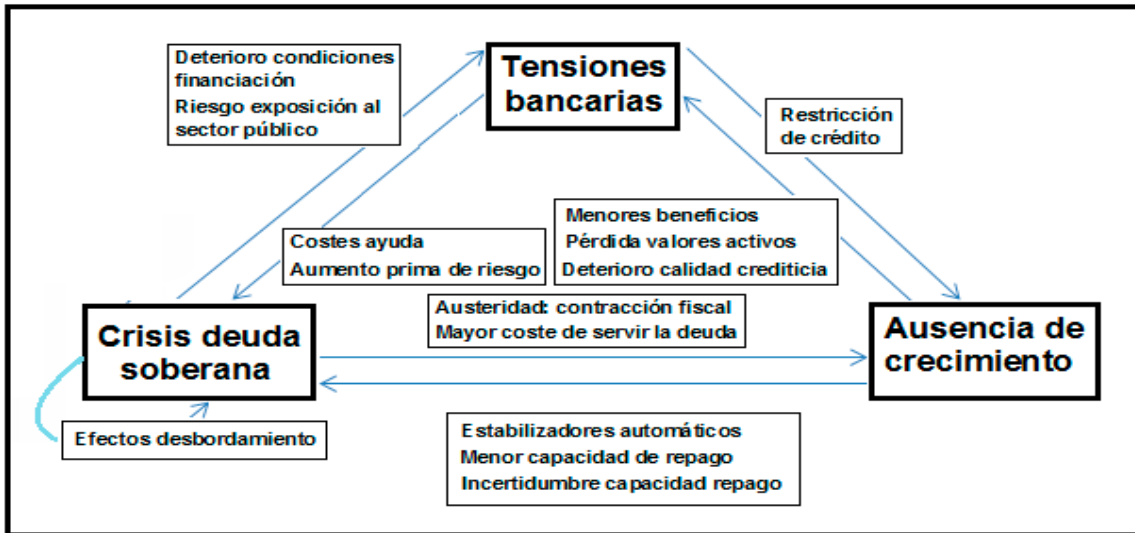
Deterioro condiciones financiación
Riesgo exposición al sector público

Tensiones bancarias

Restricción de crédito

Menores beneficios
Pérdida valores activos
Deterioro calidad crediticia

Costes ayuda
Aumento prima de riesgo

Austeridad: contracción fiscal
Mayor coste de servir la deuda

Crisis deuda soberana

Ausencia de crecimiento

Efectos desbordamiento

Estabilizadores automáticos
Menor capacidad de repago
Incertidumbre capacidad repago